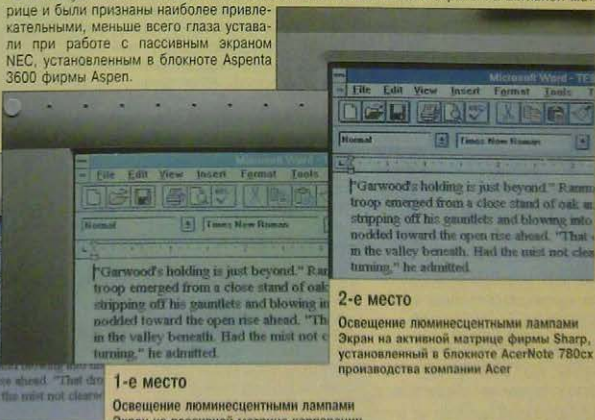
рице и были признаны наиболее привлекательными, меньше всего глаза уставали при работе с пассивным экраном NEC, установленным в блокноте Aspenta 3600 фирмы Aspen.

Microsoft Word - TES
File Edit View Insert Format Tools
Normal Times New Roman
"Garwood's holding is just beyond." Rann troop emerged from a close stand of oak stripping off his gauntlets and blowing into nodded toward the open rise ahead. "That in the valley beneath. Had the mist not clea turning," he admitted.

2-е место
Освещение люминесцентными лампами
Экран на активной матрице фирмы Sharp, установленный в блокноте AcerNote 780cx производства компании Acer

Microsoft Word
File Edit View Insert Format Tools
Normal Times New Roman
"Garwood's holding is just beyond." Ran troop emerged from a close stand of oak stripping off his gauntlets and blowing in nodded toward the open rise ahead. "Th in the valley beneath. Had the mist not c turning," he admitted.

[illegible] rise ahead. "That dr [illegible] the mist not clear

1-е место
Освещение люминесцентными лампами
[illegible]